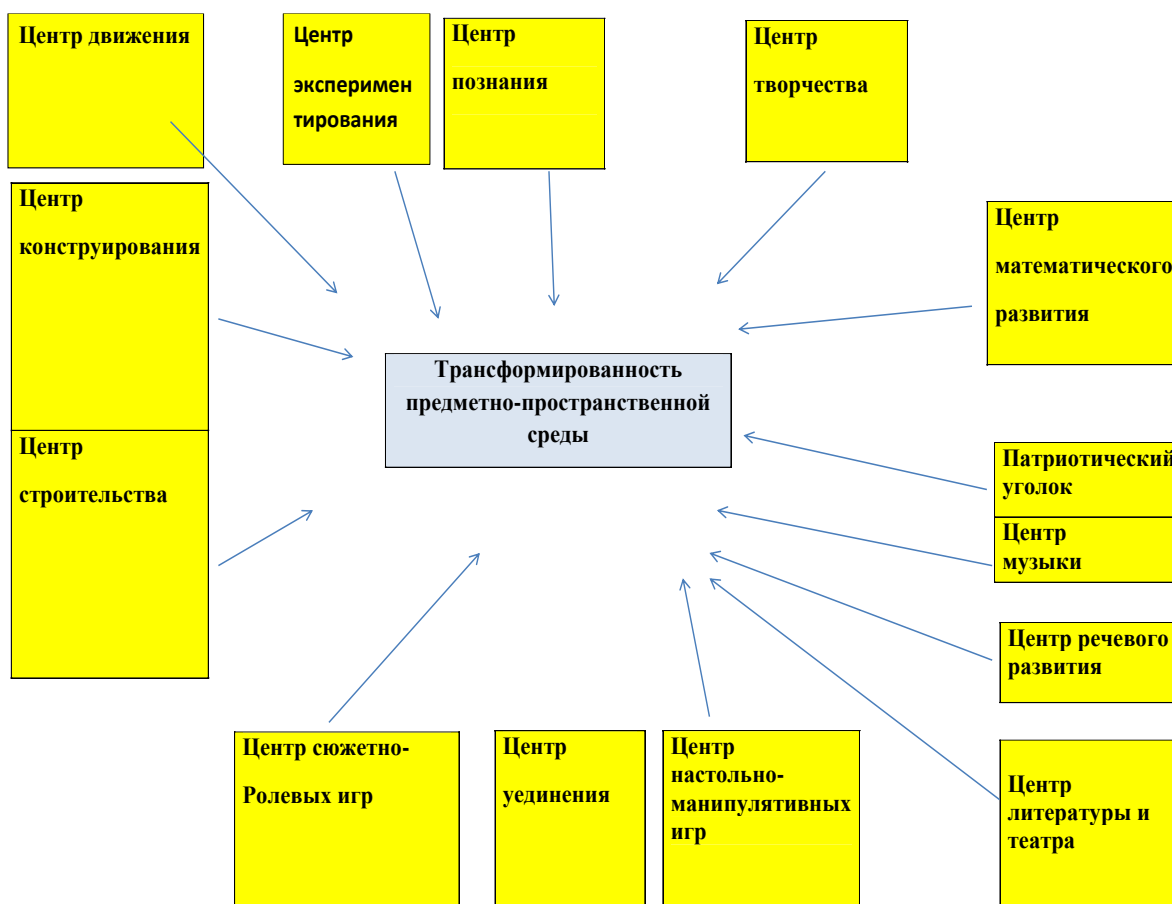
Центр движения

Центр экспериментирования

Центр познания

Центр творчества

Центр конструирования

Центр математического развития

Трансформированность предметно-пространственной среды

Центр строительства

Патриотический уголок

Центр музыки

Центр речевого развития

Центр сюжетно-Ролевых игр

Центр уединения

Центр настольно-манипулятивных игр

Центр литературы и театра